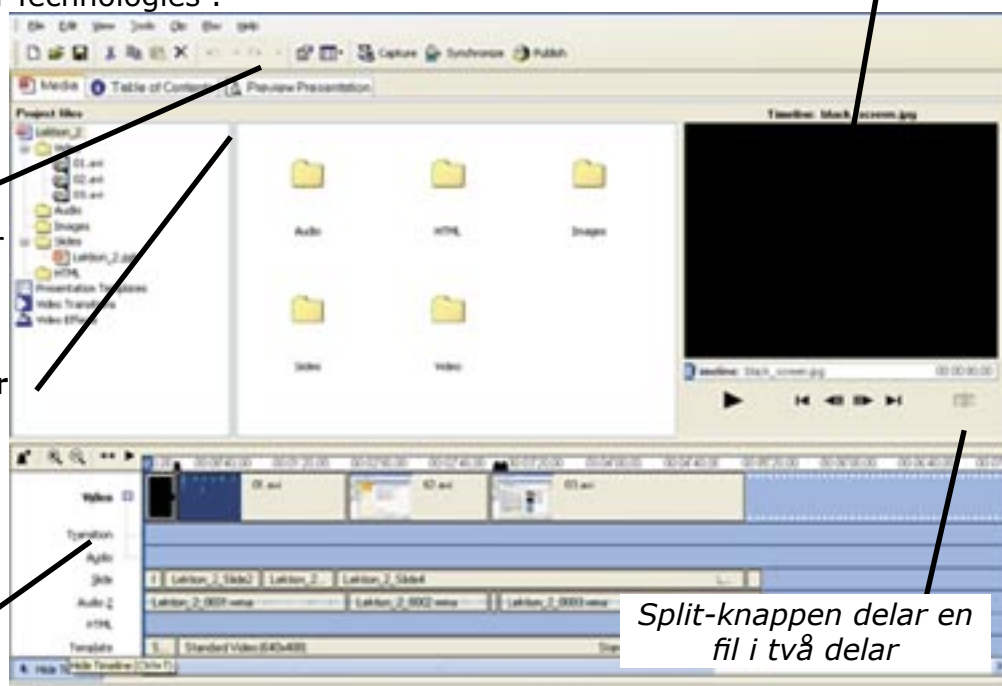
Technologies".

File Edit View Tools Clip Slive Help

Capture Synchronize Publish

Media Table of Contents Preview Presentation

Project files

Lektion_2

Video

01.avi

02.avi

03.avi

Audio

Images

Slides

Lektion_2.ppt

HTML

Presentation Templates

Video Transitions

Video Effects

Audio

HTML

Images

Slides

Video

Timeline: black_screen.jpg

Timeline: black_screen.jpg

00:00:00.00

Video

Transition

Audio

Slide

Audio 2

HTML

Template

01.avi

02.avi

03.avi

Lektion_2_Slide2

Lektion_2...

Lektion_2_Slide4

Lektion_2_0001.wma

Lektion_2_0002.wma

Lektion_2_0003.wma

Standard Video (640x480)

Hide Timeline (Ctrl+T)

r

Split-knappen delar en fil i två delar